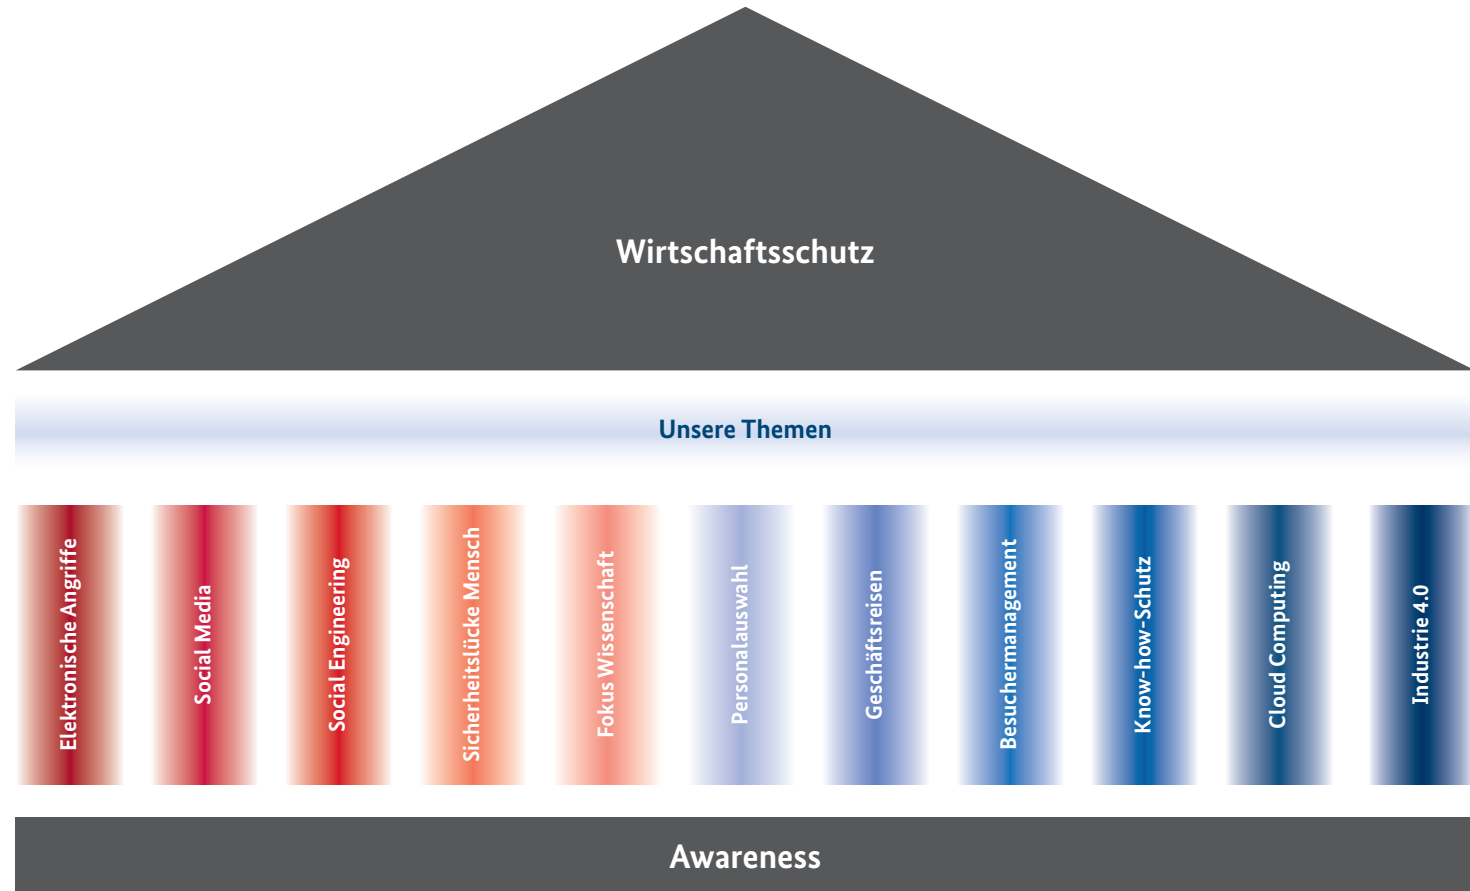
Wirtschaftsschutz

Unsere Themen

Elektronische Angriffe

Social Media

Social Engineering

Sicherheitslücke Mensch

Fokus Wissenschaft

Personalauswahl

Geschäftsreisen

Besuchermanagement

Know-how-Schutz

Cloud Computing

Industrie 4.0

Awareness